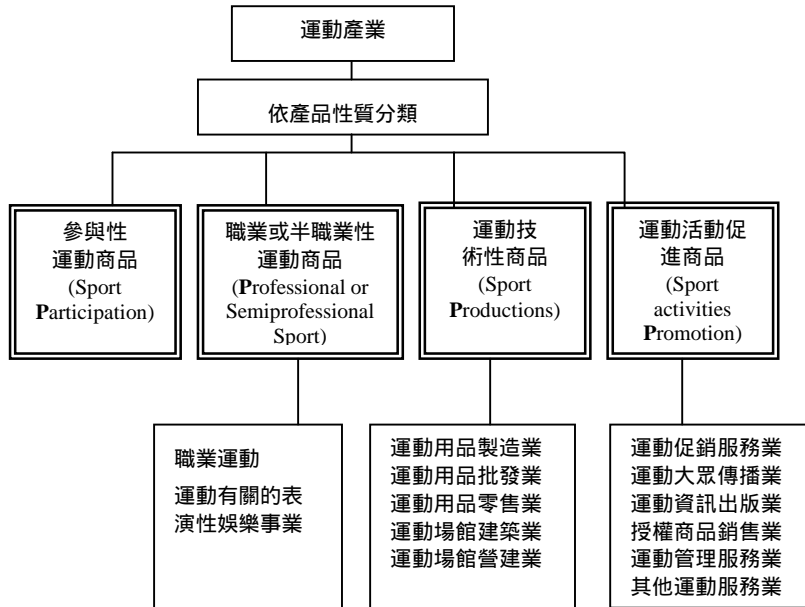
運動產業

依產品性質分類

參與性
運動商品
(Sport
Participation)

職業或半職業性
運動商品
(Professional or
Semiprofessional
Sport)

運動技
術性商品
(Sport
Productions)

運動活動促
進商品
(Sport
activities
Promotion)

職業運動
運動有關的表演性娛樂事業

運動用品製造業
運動用品批發業
運動用品零售業
運動場館建築業
運動場館營建業

運動促銷服務業
運動大眾傳播業
運動資訊出版業
授權商品銷售業
運動管理服務業
其他運動服務業